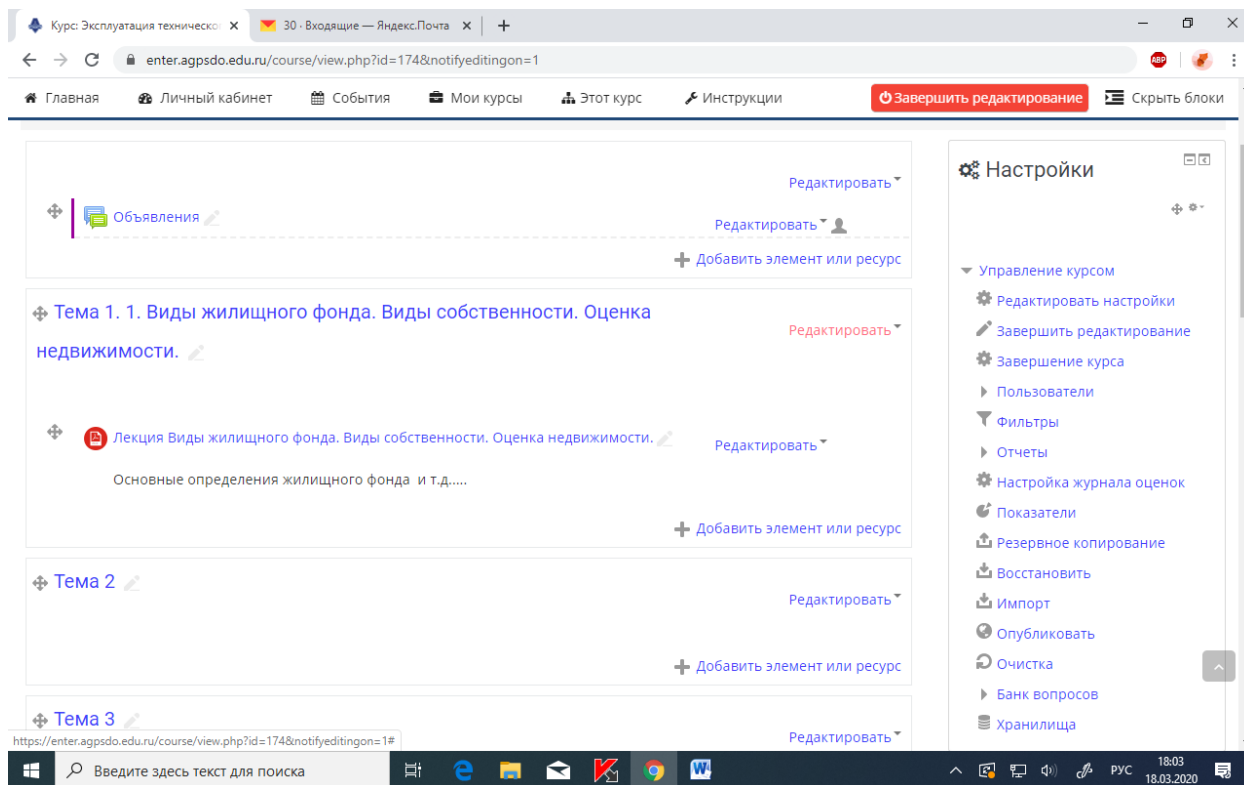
Курс: Эксплуатация техническо ×
30 · Входящие — Яндекс.Почта ×
+

enter.agpsdo.edu.ru/course/view.php?id=174&notifyeditingon=1

Главная
Личный кабинет
События
Мои курсы
Этот курс
Инструкции
Завершить редактирование
Скрыть блоки

Редактировать
Объявления
Редактировать
Добавить элемент или ресурс

Тема 1. 1. Виды жилищного фонда. Виды собственности. Оценка недвижимости.
Редактировать

Лекция Виды жилищного фонда. Виды собственности. Оценка недвижимости.
Редактировать
Основные определения жилищного фонда и т.д.....
Добавить элемент или ресурс

Тема 2
Редактировать
Добавить элемент или ресурс

Тема 3
Редактировать

Настройки

Управление курсом
Редактировать настройки
Завершить редактирование
Завершение курса
Пользователи
Фильтры
Отчеты
Настройка журнала оценок
Показатели
Резервное копирование
Восстановить
Импорт
Опубликовать
Очистка
Банк вопросов
Хранилища

https://enter.agpsdo.edu.ru/course/view.php?id=174&notifyeditingon=1#

Введите здесь текст для поиска
РУС
18:03
18.03.2020